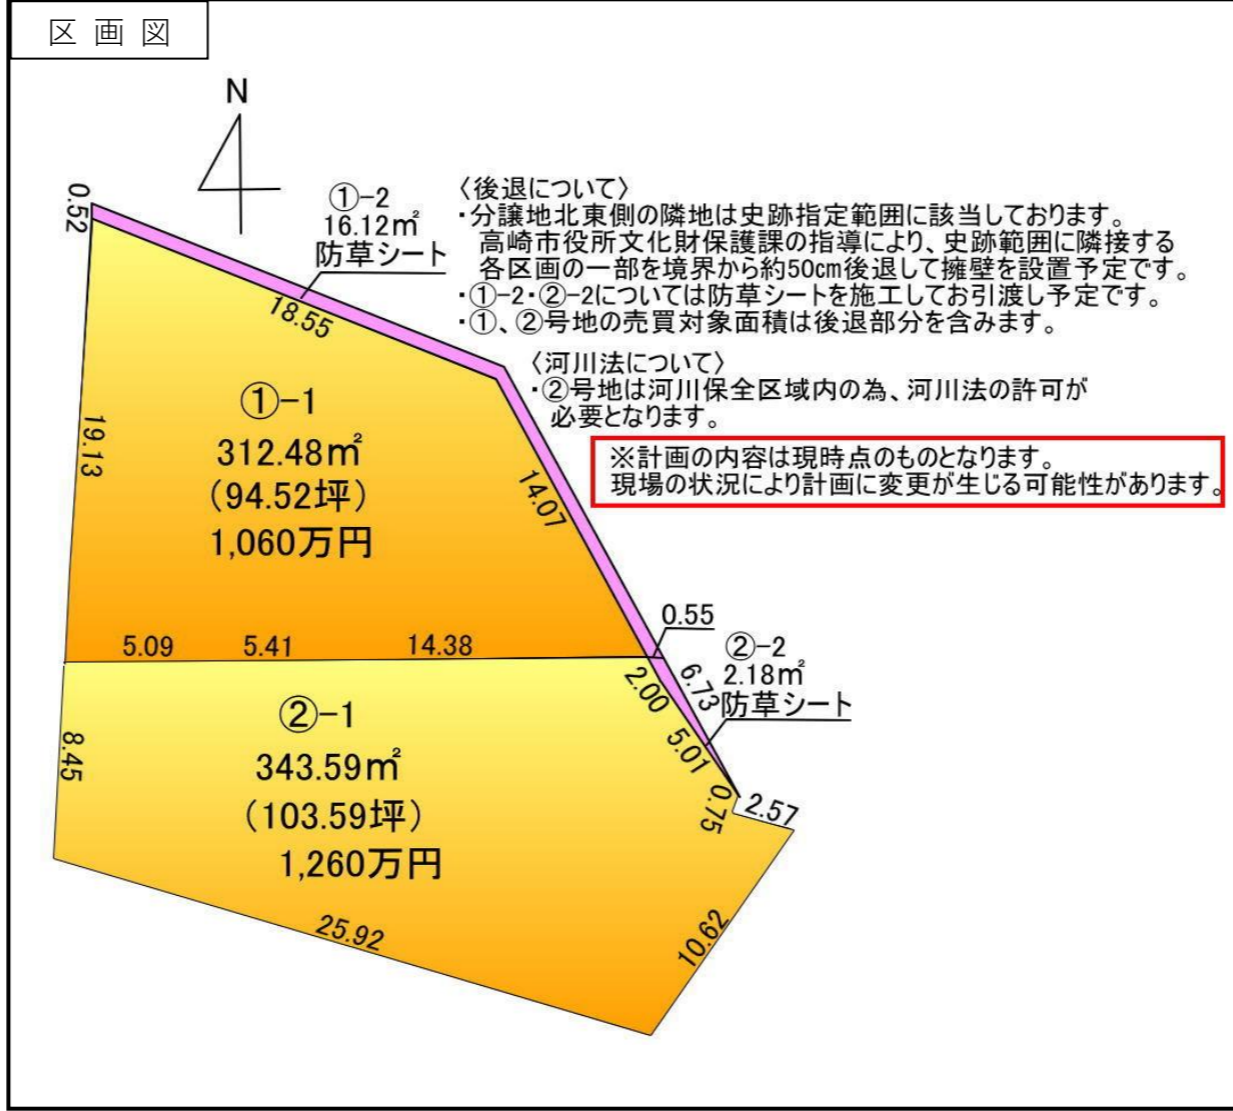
区画図

N

①-2
16.12㎡
防草シート

〈後退について〉
・分譲地北東側の隣地は史跡指定範囲に該当しております。高崎市役所文化財保護課の指導により、史跡範囲に隣接する各区画の一部を境界から約50cm後退して擁壁を設置予定です。
・①-2・②-2については防草シートを施工してお引渡し予定です。
・①、②号地の売買対象面積は後退部分を含みます。

〈河川法について〉
・②号地は河川保全区域内の為、河川法の許可が必要となります。

※計画の内容は現時点のものとなります。
現場の状況により計画に変更が生じる可能性があります。

0.52
18.55
19.13
14.07

①-1
312.48㎡
(94.52坪)
1,060万円

0.55
5.09
5.41
14.38

②-2
2.18㎡
防草シート

2.00
6.73
5.01
0.75
2.57
8.45

②-1
343.59㎡
(103.59坪)
1,260万円

25.92
10.62